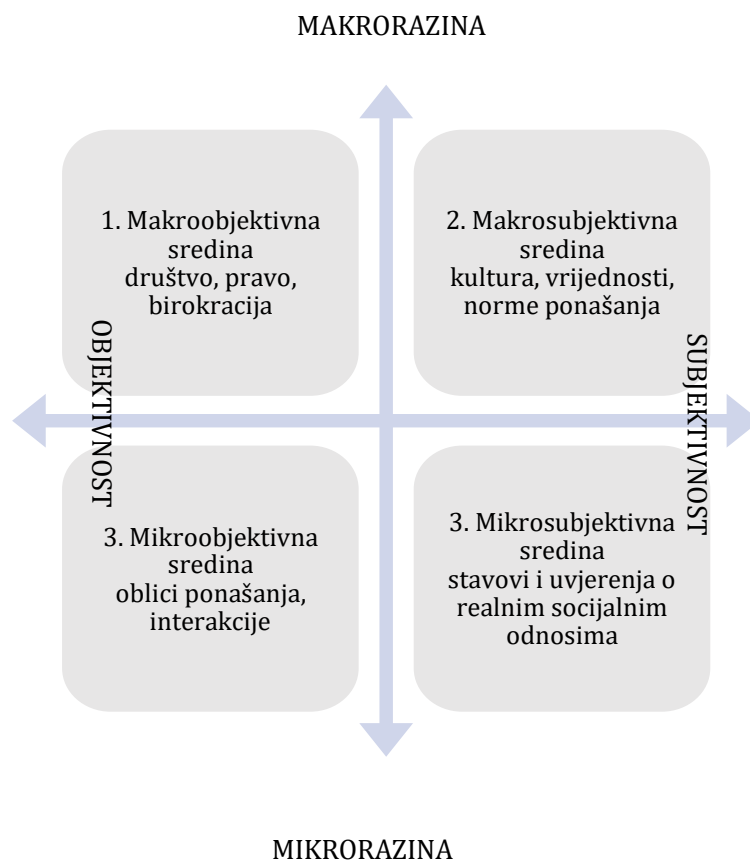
MAKRORAZINA

1. Makroobjektivna sredina društvo, pravo, birokracija

2. Makrosubjektivna sredina kultura, vrijednosti, norme ponašanja

OBJEKTIVNOST

SUBJEKTIVNOST

3. Mikroobjektivna sredina oblici ponašanja, interakcije

3. Mikrosubjektivna sredina stavovi i uvjerenja o realnim socijalnim odnosima

MIKRORAZINA